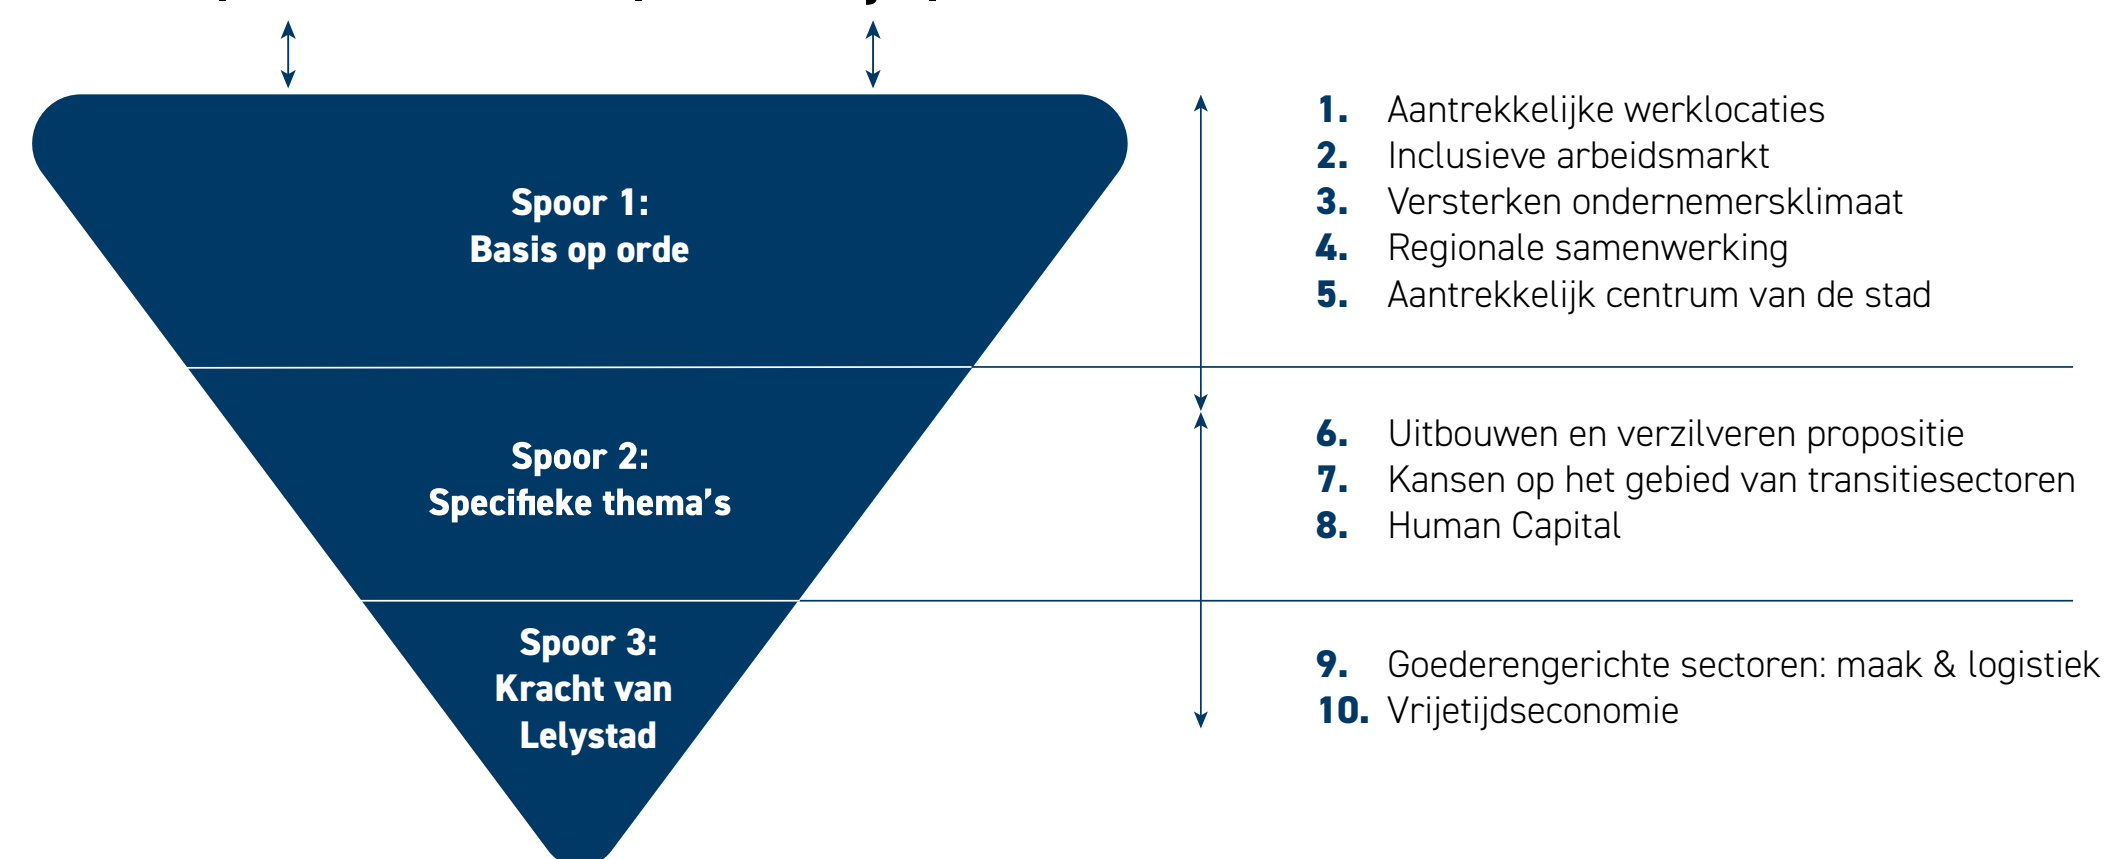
Spoor 1:
Basis op orde

Spoor 2:
Specifieke thema's

Spoor 3:
Kracht van Lelystad

1. Aantrekkelijke werklocaties
2. Inclusieve arbeidsmarkt
3. Versterken ondernemersklimaat
4. Regionale samenwerking
5. Aantrekkelijk centrum van de stad

6. Uitbouwen en verzilveren propositie
7. Kansen op het gebied van transitiesectoren
8. Human Capital

9. Goederengerichte sectoren: maak & logistiek
10. Vrijetijdseconomie